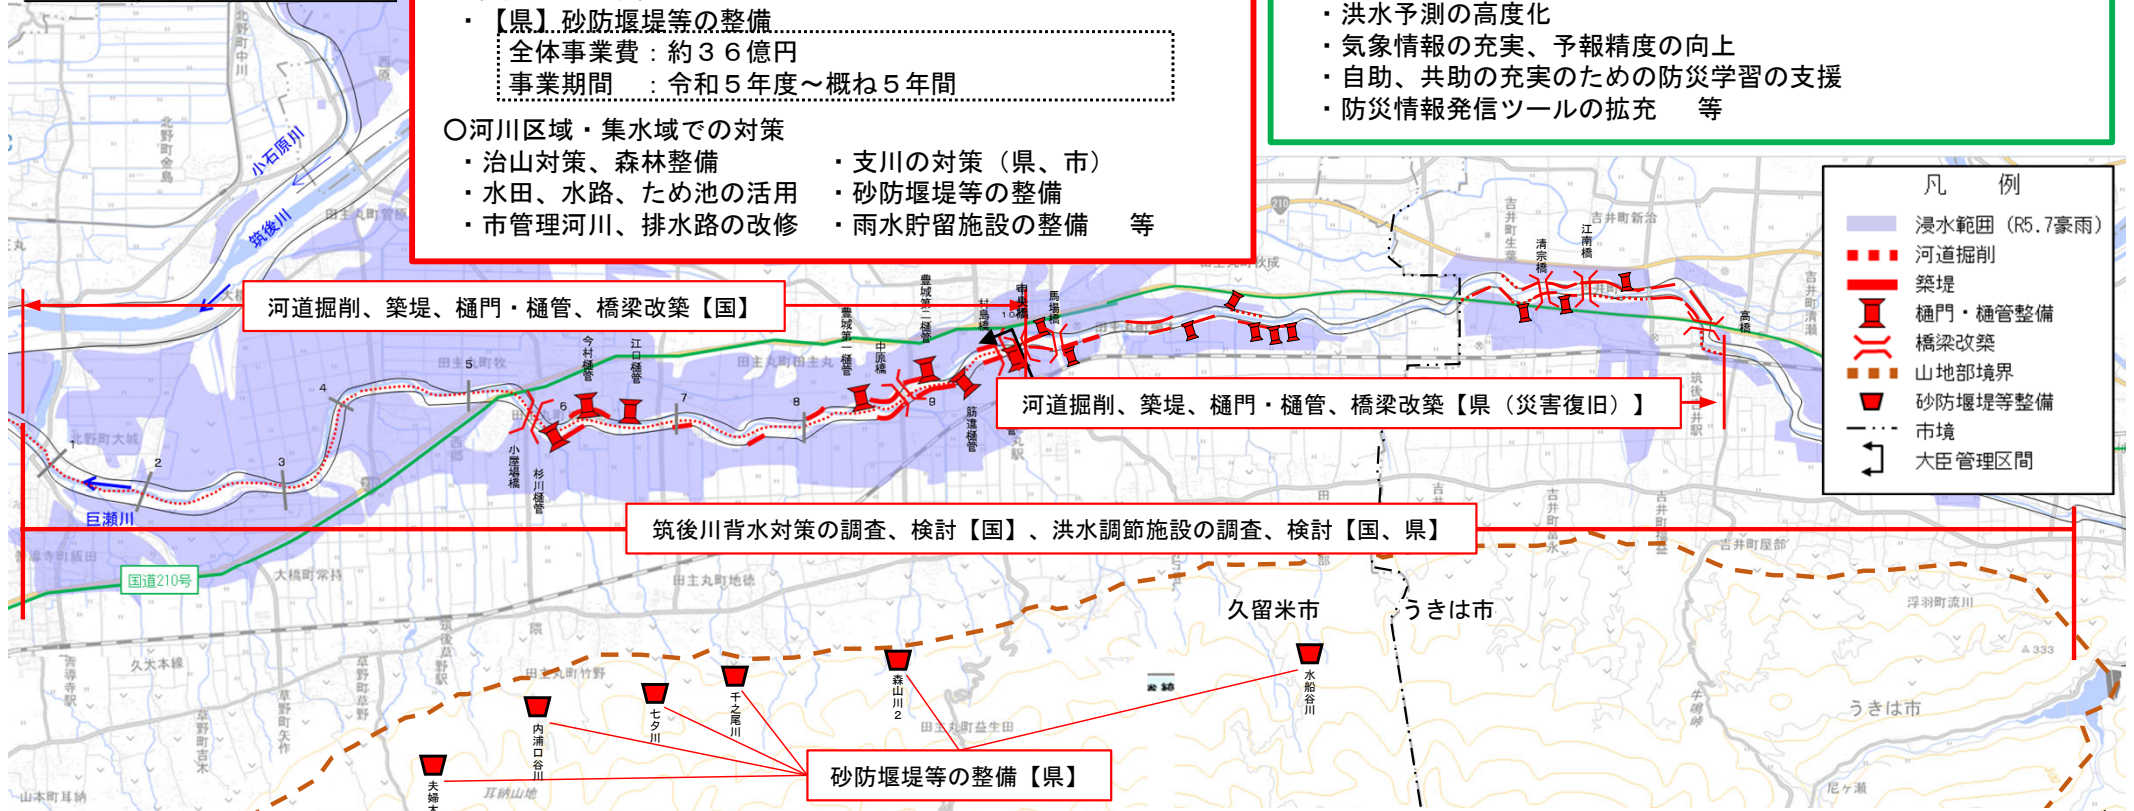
・【県】砂防堰堤等の整備
全体事業費：約３６億円
事業期間　：令和５年度～概ね５年間

○河川区域・集水域での対策
・治山対策、森林整備
・水田、水路、ため池の活用
・市管理河川、排水路の改修
・支川の対策（県、市）
・砂防堰堤等の整備
・雨水貯留施設の整備　等

・洪水予測の高度化
・気象情報の充実、予報精度の向上
・自助、共助の充実のための防災学習の支援
・防災情報発信ツールの拡充　等

凡　例
浸水範囲（R5.7豪雨）
河道掘削
築堤
樋門・樋管整備
橋梁改築
山地部境界
砂防堰堤等整備
市境
大臣管理区間

小石原川
筑後川
河道掘削、築堤、樋門・樋管、橋梁改築【国】
河道掘削、築堤、樋門・樋管、橋梁改築【県（災害復旧）】
筑後川背水対策の調査、検討【国】、洪水調節施設の調査、検討【国、県】
砂防堰堤等の整備【県】
巨瀬川
国道210号
久留米市
うきは市
うきは市
今村樋管
江口樋管
小屋場橋
杉川樋管
豊城第一樋管
豊城第二樋管
中原橋
筋違樋管
村島橋
中島橋
馬場橋
清宗橋
江南橋
高橋
内浦口谷川
七夕川
千之尾川
森山川２
水船谷川
夫婦
1
2
3
4
5
6
7
8
9
10